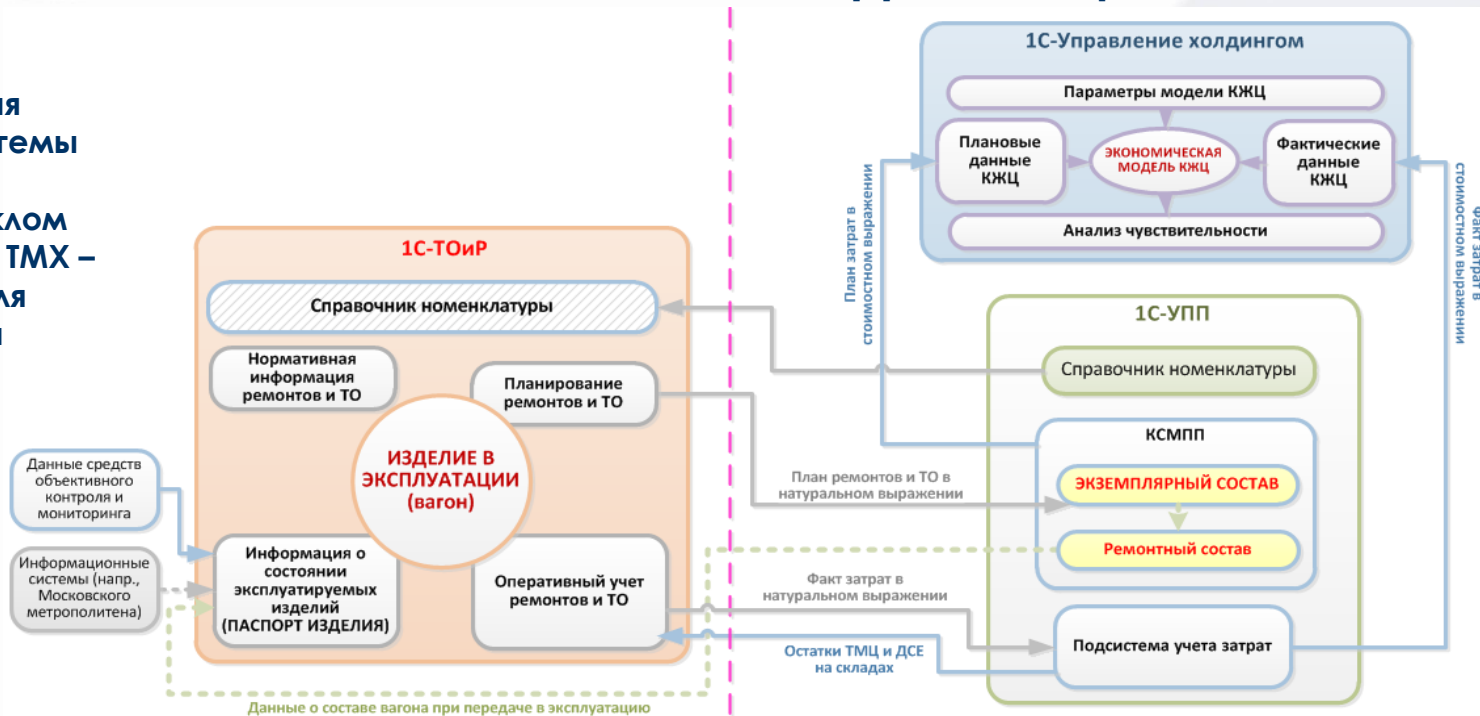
ия
темы

клом
ТМХ –
ля
й

1С-Управление холдингом

Параметры модели КЖЦ

Плановые данные КЖЦ

ЭКОНОМИЧЕСКАЯ МОДЕЛЬ КЖЦ

Фактические данные КЖЦ

Анализ чувствительности

План затрат в стоимостном выражении

Факт затрат в стоимостном выражении

1С-ТОиР

Справочник номенклатуры

Нормативная информация ремонтов и ТО

Планирование ремонтов и ТО

ИЗДЕЛИЕ В ЭКСПЛУАТАЦИИ (вагон)

Данные средств объективного контроля и мониторинга

Информационные системы (напр., Московского метрополитена)

Информация о состоянии эксплуатируемых изделий (ПАСПОРТ ИЗДЕЛИЯ)

Оперативный учет ремонтов и ТО

1С-УПП

Справочник номенклатуры

КСМПП

ЭКЗЕМПЛЯРНЫЙ СОСТАВ

Ремонтный состав

План ремонтов и ТО в натуральном выражении

Факт затрат в натуральном выражении

Подсистема учета затрат

Остатки ТМЦ и ДСЕ на складах

Данные о составе вагона при передаче в эксплуатацию